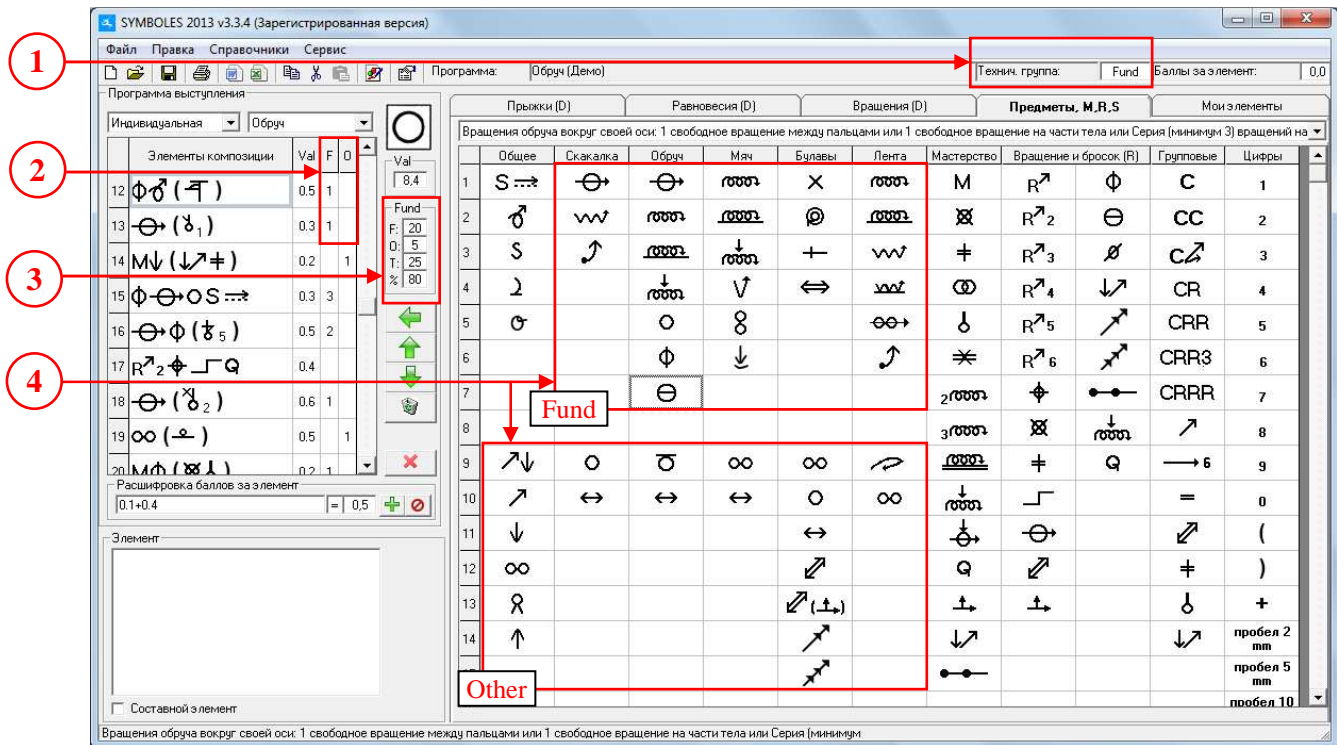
SYMBOLES 2013 v3.3.4 (Зарегистрированная версия)

Файл Правка Справочники Сервис

Программа: Обруч (Демо) Технич. группа: Fund Баллы за элемент: 0,0

1

2

3

4

Программа выступления

Индивидуальная | Обруч

| | Элементы композиции | Val | F | O |
|---|---|---|---|---|
| 12 | ϕ♂ ( ╤ ) | 0.5 | 1 | |
| 13 | ⊖→ ( ꝺ₁ ) | 0.3 | 1 | |
| 14 | M↓ ( ↓↗ǂ ) | 0.2 | | 1 |
| 15 | ϕ⊖→OS⇉ | 0.3 | 3 | |
| 16 | ⊖→ϕ ( ꝺ₅ ) | 0.5 | 2 | |
| 17 | R↗₂ ⊕ ⎍ Q | 0.4 | | |
| 18 | ⊖→ ( ꝺ₂ ) | 0.6 | 1 | |
| 19 | ∞ ( ⏜ ) | 0.5 | | 1 |
| 20 | Mϕ ( ꝺ ) | 0.2 | 1 | |

Val 8,4

Fund
F: 20
O: 5
T: 25
%: 80

Расшифровка баллов за элемент
0.1+0.4 = 0,5

Элемент

Составной элемент

Прыжки (D) | Равновесия (D) | Вращения (D) | Предметы, M,R,S | Мои элементы

Вращения обруча вокруг своей оси: 1 свободное вращение между пальцами или 1 свободное вращение на части тела или Серия (минимум 3) вращений на

| | Общее | Скакалка | Обруч | Мяч | Булавы | Лента | Мастерство | Вращение и бросок (R) | | Групповые | Цифры |
|---|---|---|---|---|---|---|---|---|---|---|---|
| 1 | S⇉ | ⊖→ | ⊖→ | ꝏ | × | ꝏ | M | R↗ | ϕ | C | 1 |
| 2 | ♂ | ⋀⋀⋀ | ꝏ | ꝏ | ◎ | ꝏ | ⊠ | R↗₂ | ⊖ | CC | 2 |
| 3 | S | ⤴ | ꝏ | ꝏ | ⊥ | ⋀⋀⋀ | ǂ | R↗₃ | ∅ | C↗ | 3 |
| 4 | ɔ | | ꝏ | V | ⇔ | ⋀⋀⋀ | ↂ | R↗₄ | ↓↗ | CR | 4 |
| 5 | ơ | | O | 8 | | ⊖⊖→ | ꝺ | R↗₅ | ↗ | CRR | 5 |
| 6 | | | ϕ | ↓ | | ⤴ | ✳ | R↗₆ | ↗ | CRR3 | 6 |
| 7 | | | ⊖ | | | | ₂ꝏ | ⊕ | •—• | CRRR | 7 |
| 8 | | | | | | | ₃ꝏ | ⊠ | ꝏ | ↗ | 8 |
| 9 | ↗↓ | O | Ō | ∞ | ∞ | ↩ | ꝏ | ǂ | Q | ⟶ 6 | 9 |
| 10 | ↗ | ↔ | ↔ | ↔ | O | ∞ | ꝏ | ⎍ | | = | 0 |
| 11 | ↓ | | | | ↔ | | ⊕ | ⊖→ | | ⇗ | ( |
| 12 | ∞ | | | | ⇗ | | Q | ⇗ | | ǂ | ) |
| 13 | ꝸ | | | | ⇗(⊥) | | ⊥ | ⊥ | | ꝺ | + |
| 14 | ↑ | | | | ↗ | | ↓↗ | | | ↓↗ | пробел 2 mm |
| | | | | | ↗ | | •—• | | | | пробел 5 mm |
| | | | | | | | | | | | пробел 10 |

Fund

Other

Вращения обруча вокруг своей оси: 1 свободное вращение между пальцами или 1 свободное вращение на части тела или Серия (минимум